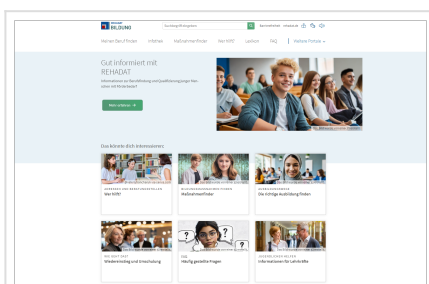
REHADAT BILDUNG

Suchbegriff eingeben

Barrierefreiheit Leichte Sprache

Meinen Beruf finden Infothek Maßnahmefinder Wer hilft? Lexikon FAQ Weitere Portale

Gut informiert mit REHADAT

Informationen zur Berufsfindung und Qualifizierung junger Menschen mit Behinderung

Mehr erfahren →

Das könnte dich interessieren:

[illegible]
Wer hilft?

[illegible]
Maßnahmefinder

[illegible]
Die richtige Ausbildung finden

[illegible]
Wiedereinstieg und Umschulung

FAQ
Häufig gestellte Fragen

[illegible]
Informationen für Lehrkräfte